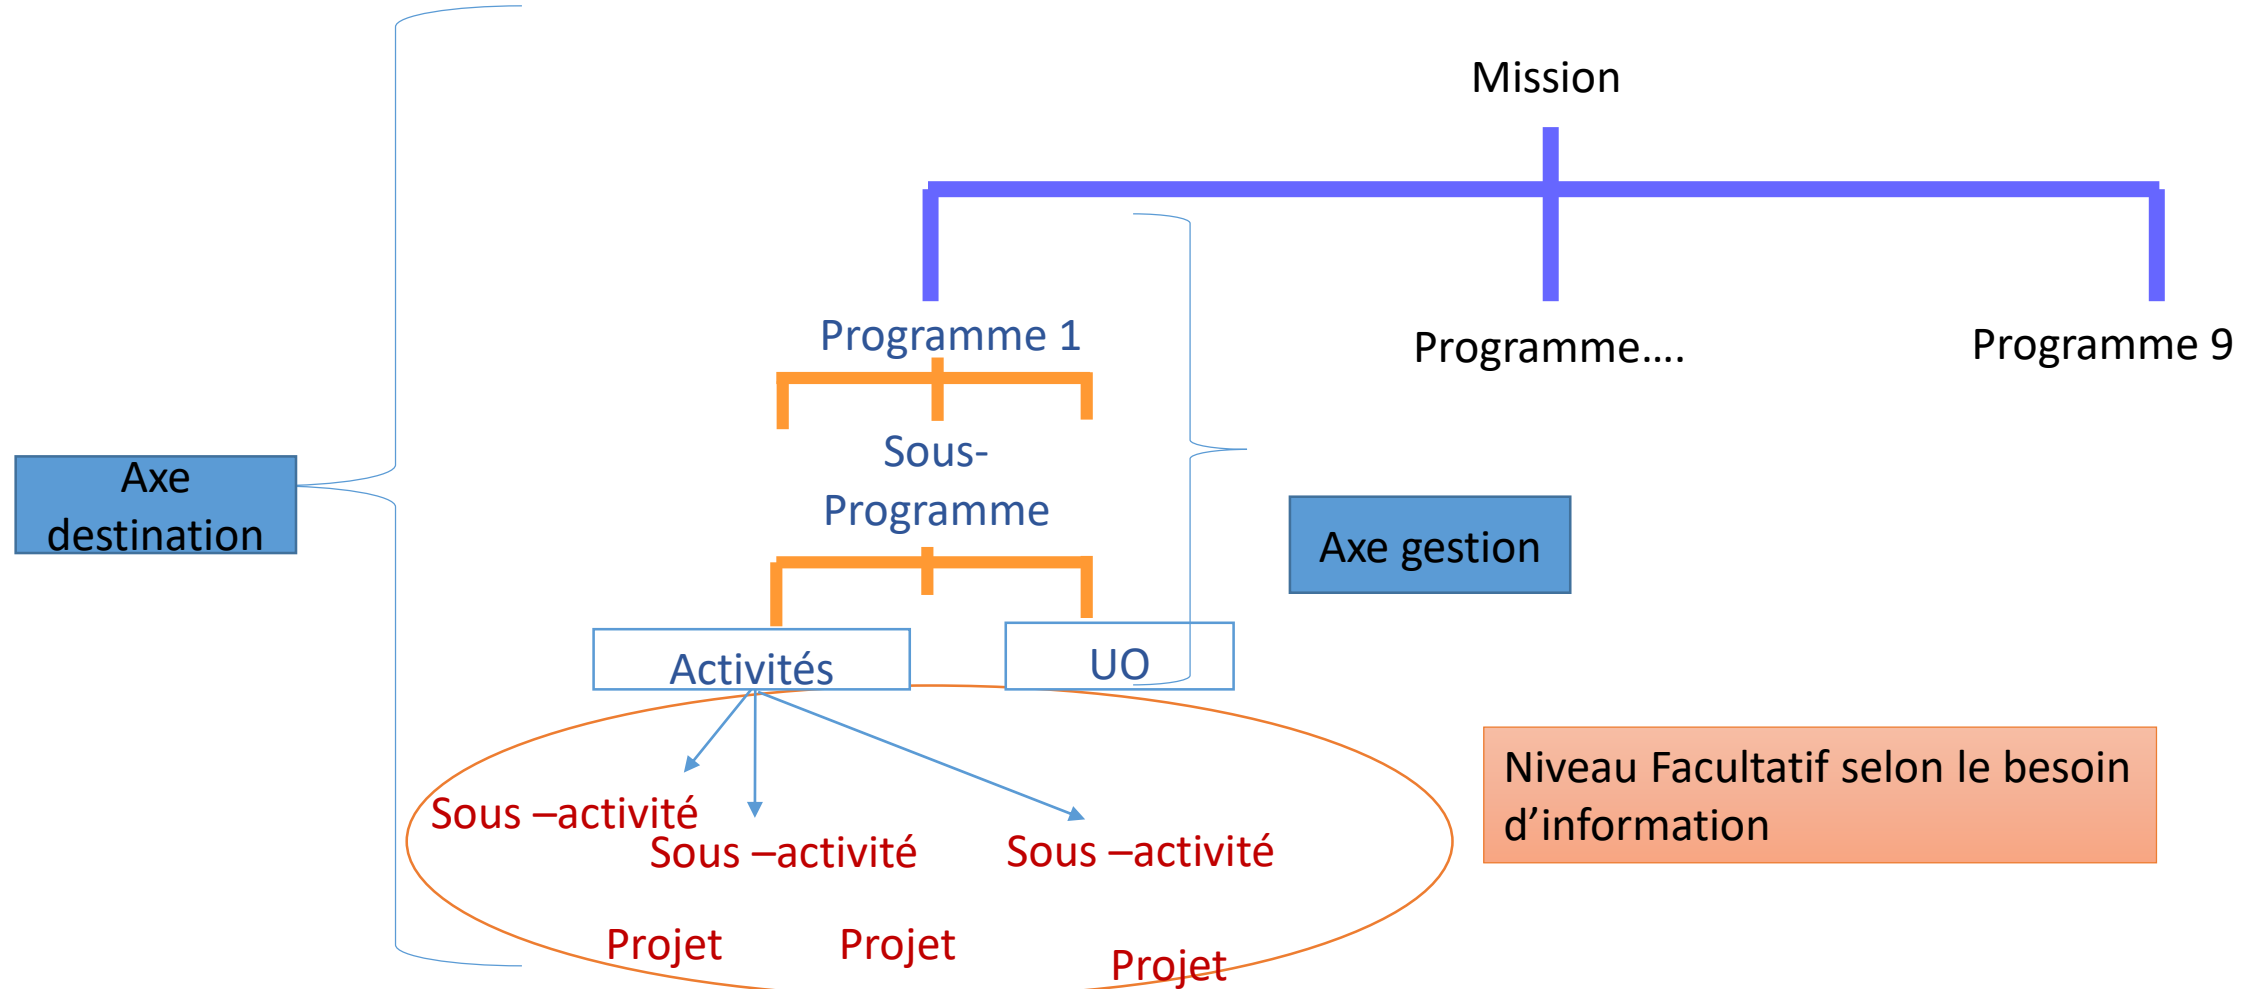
Mission

Programme 1

Programme....

Programme 9

Sous-Programme

Axe destination

Axe gestion

Activités

UO

Sous –activité

Sous –activité

Sous –activité

Niveau Facultatif selon le besoin d'information

Projet

Projet

Projet